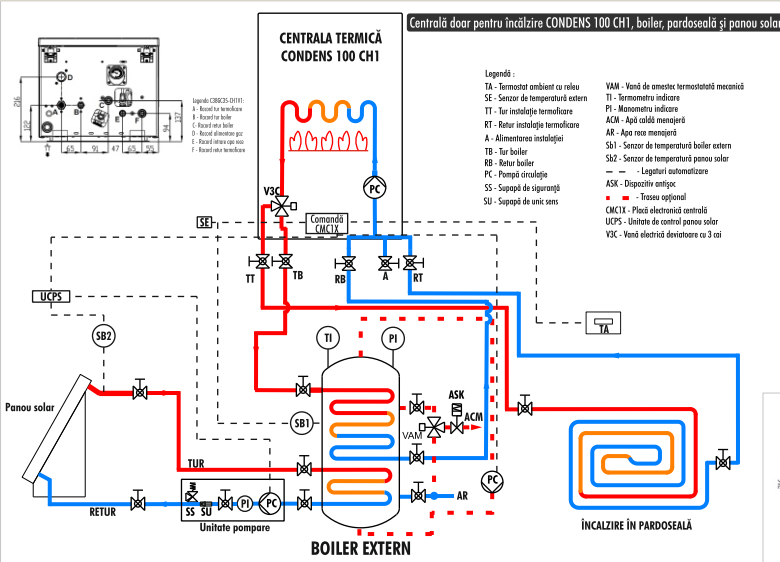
Centrală doar pentru încălzire CONDENS 100 CH1, boiler, pardoseală și panou solar

CENTRALA TERMICĂ
CONDENS 100 CH1

Legendă :
TA - Termostat ambient cu releu
SE - Senzor de temperatură extern
TT - Tur instalație termoficare
RT - Retur instalație termoficare
A - Alimentarea instalației
TB - Tur boiler
RB - Retur boiler
PC - Pompă circulație
SS - Supapă de siguranță
SU - Supapă de unic sens

VAM - Vană de amestec termostatată mecanică
TI - Termometru indicare
PI - Manometru indicare
ACM - Apă caldă menajeră
AR - Apa rece menajeră
Sb1 - Senzor de temperatură boiler extern
Sb2 - Senzor de temperatură panou solar
- Legaturi automatizare
- Traseu opțional
CMC1X - Placă electronică centrală
UCPS - Unitate de control panou solar
V3C - Vană electrică deviatoare cu 3 căi

Legenda CONDENS CH1:
A - Racord tur termoficare
B - Racord tur boiler
C - Racord retur boiler
D - Racord alimentare gaz
E - Racord retur apa rece
F - Racord retur termoficare

216 122 46 372 94 65 91 47 65 55
A B C D E F

V3C
Comandă CMC1X
PC
SE
TT TB RB A RT
UCPS
SB2
TI PI
TA
Panou solar
SB1
ASK
VAM ACM
TUR
RETUR
PC
AR
SS SU PI PC
Unitate pompare
BOILER EXTERN
ÎNCALZIRE ÎN PARDOSEALĂ